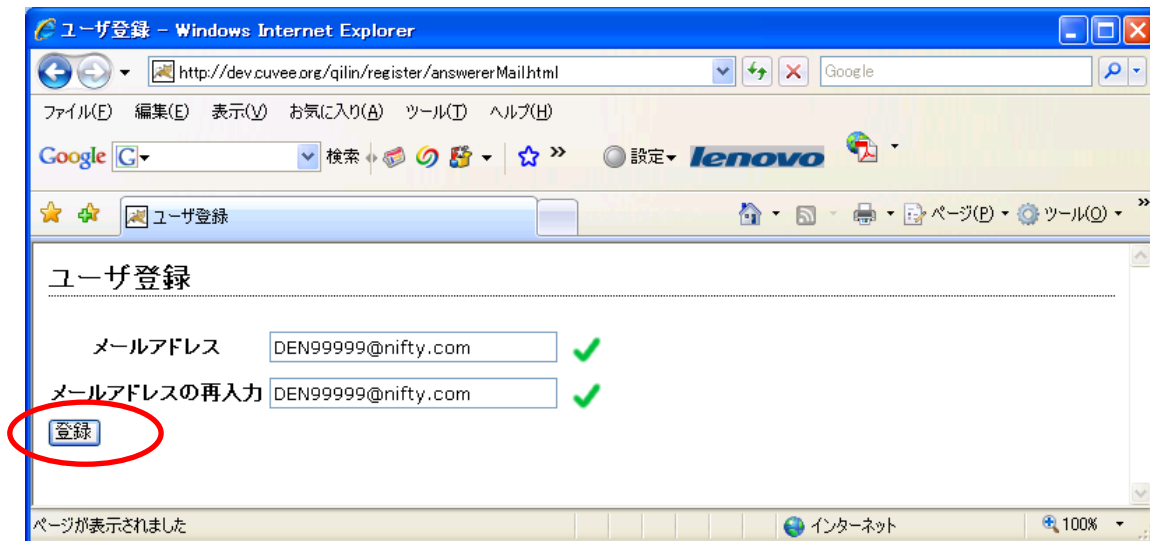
ユーザ登録 - Windows Internet Explorer

http://dev.cuvee.org/qilin/register/answererMail.html

Google

ファイル(F) 編集(E) 表示(V) お気に入り(A) ツール(T) ヘルプ(H)

Google G 検索 設定 lenovo

ユーザ登録

ページ(P) ツール(O)

ユーザ登録

メールアドレス DEN99999@nifty.com

メールアドレスの再入力 DEN99999@nifty.com

登録

ページが表示されました

インターネット

100%